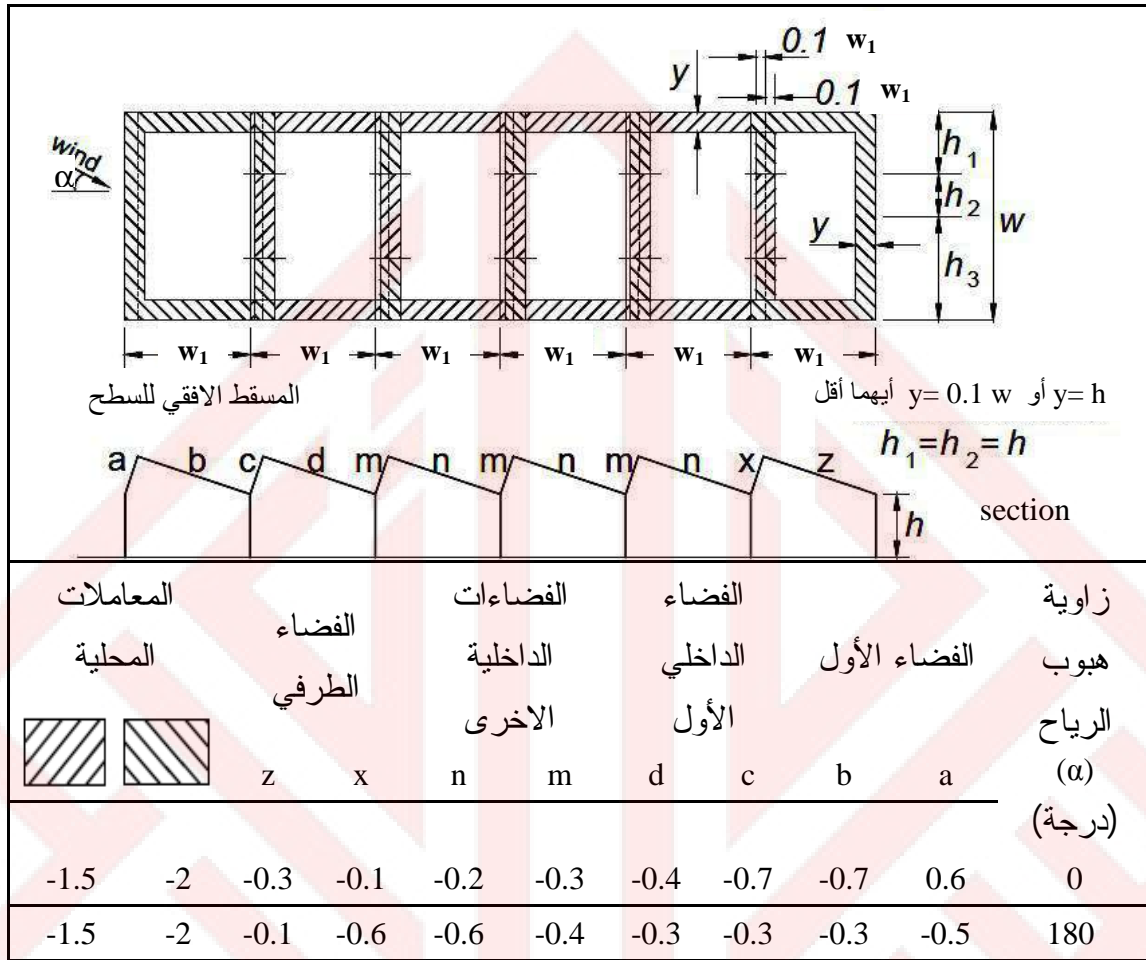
$0.1$ w$_1$

y

$0.1$ w$_1$

wind

α

$h_1$

$h_2$

w

y

$h_3$

w$_1$ w$_1$ w$_1$ w$_1$ w$_1$ w$_1$

المسقط الافقي للسطح

y= h أو y= 0.1 w أيهما أقل

$h_1=h_2=h$

a b c d m n m n m n x z

h

section

| المعاملات المحلية | | الفضاء الطرفي | | الفضاءات الداخلية الاخرى | | الفضاء الداخلي الأول | | الفضاء الأول | | زاوية هبوب الرياح (α) (درجة) |
|---|---|---|---|---|---|---|---|---|---|---|
| | | z | x | n | m | d | c | b | a | |
| -1.5 | -2 | -0.3 | -0.1 | -0.2 | -0.3 | -0.4 | -0.7 | -0.7 | 0.6 | 0 |
| -1.5 | -2 | -0.1 | -0.6 | -0.6 | -0.4 | -0.3 | -0.3 | -0.3 | -0.5 | 180 |